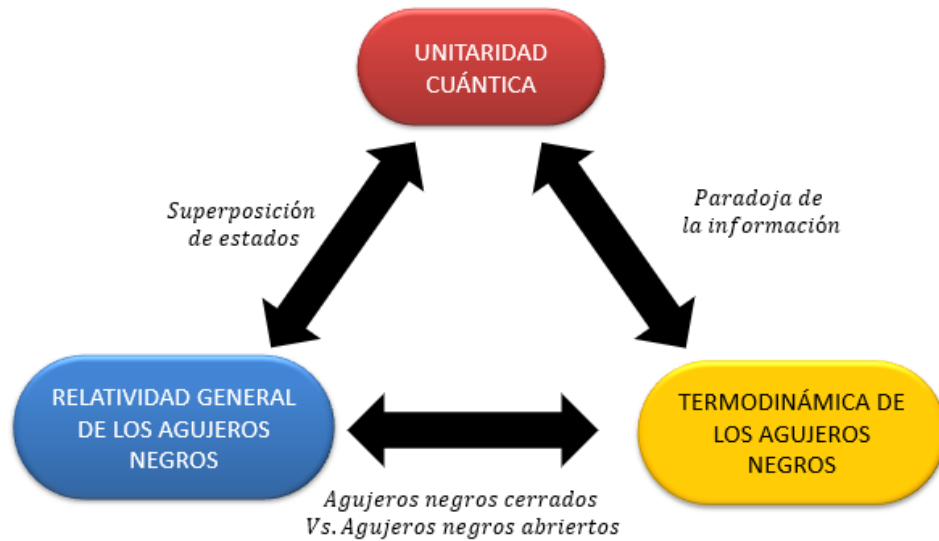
UNITARIDAD CUÁNTICA

Superposición de estados

Paradoja de la información

RELATIVIDAD GENERAL DE LOS AGUJEROS NEGROS

TERMODINÁMICA DE LOS AGUJEROS NEGROS

Agujeros negros cerrados Vs. Agujeros negros abriertos